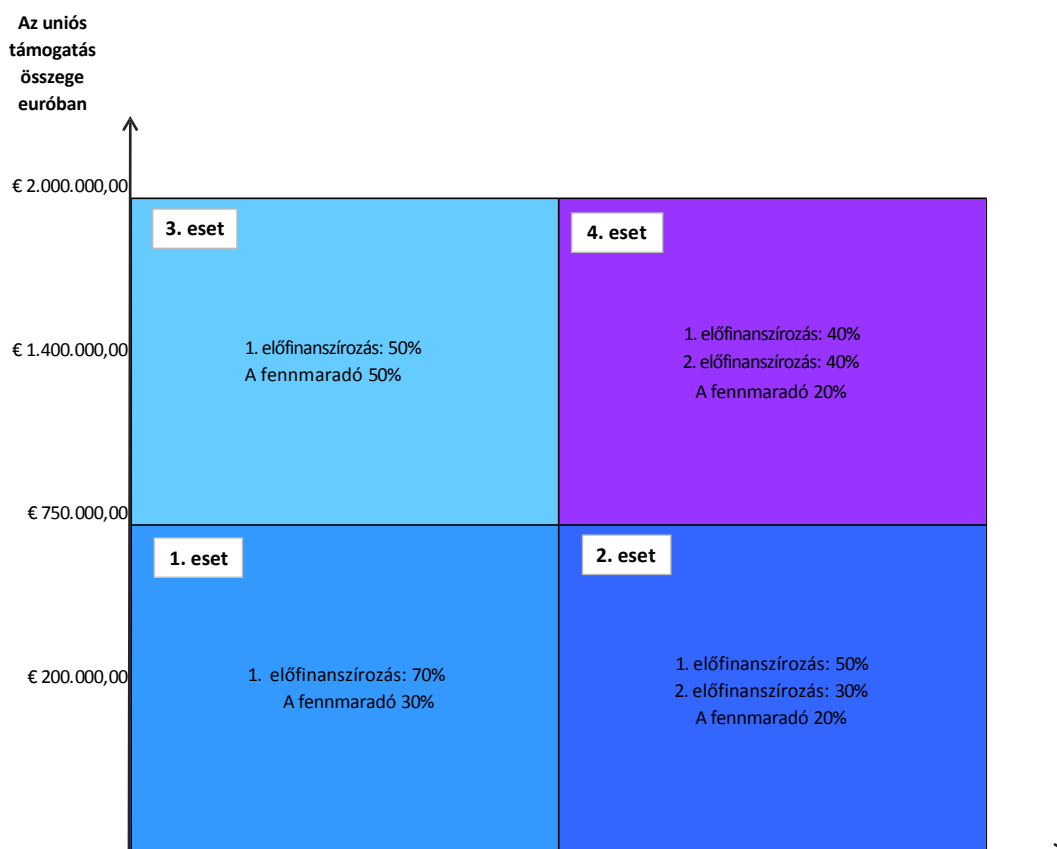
Az uniós támogatás összege euróban

€ 2.000.000,00

€ 1.400.000,00

€ 750.000,00

€ 200.000,00

3. eset

1. előfinanszírozás: 50%
A fennmaradó 50%

4. eset

1. előfinanszírozás: 40%
2. előfinanszírozás: 40%
A fennmaradó 20%

1. eset

1. előfinanszírozás: 70%
A fennmaradó 30%

2. eset

1. előfinanszírozás: 50%
2. előfinanszírozás: 30%
A fennmaradó 20%